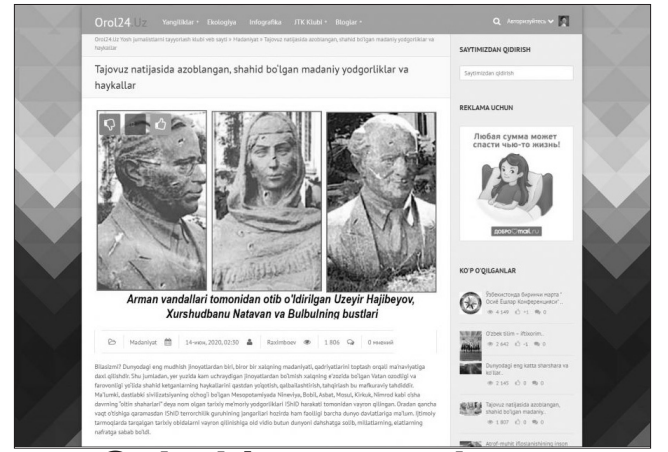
Orol24.uz Yangiliklar Ekologiya Infografika JTK Klubi Blogiar Авторизуйтесь

Orol24.Uz Yosh jurnalistlarni tayyorlash veb sayti » Madaniyat » Tajovuz natijasida azoblangan, shahid bo'lgan madaniy yodgorliklar va haykallar

Tajovuz natijasida azoblangan, shahid bo'lgan madaniy yodgorliklar va haykallar

Arman vandallari tomonidan otib o'ldirilgan Uzeyir Hajibeyov, Xurshudbanu Natavan va Bulbulning bustlari

Madaniyat 14-июн, 2020, 02:30 Rustmboev 1 806 0 тажовий

Bilasizmi? Dunyodagi eng mudhish jinoyatlardan biri, biror bir xalqning madaniyati, qadriyatlarini toptash orqali ma'naviyatiga daxl qilishdir. Shu jumladan, yer yuzida kam uchraydigan jinoyatlardan bo'lmish xalqning o'zida bo'lgan Vatan ozodligi va farovonligi yo'lida shahid ketganlarning haykallarini qasddan yo'qotish, qalbsizlashtirish, tahqirlash bu mafkuraviy tahdiddir. Ma'lumki, dastlabki sivilizatsiyaning o'chog'i bo'lgan Mesopotamiyada Nineviya, Bobil, Asbat, Mosul, Kirkuk, Nimrod kabi o'sha davrning "oltin shaharlari" deya nom olgan tarixiy me'moriy yodgorliklari ISHID harakati tomonidan vayron qilingan. Oradan qancha vaqt o'tishiga qaramasdan ISHID terrorchilik guruhining jangarilari hozirda ham faolligi barcha dunyo davlatlariga ma'lum. Ijtimoiy tarmoqlarda tarqalgan tarixiy obidalarni vayron qilinishiga oid video butun dunyoni dahshatga solib, millatlarning, elatlarning nafratiga sabab bo'ldi.

SAYTIMIZDAN QIDIRISH
Saytimizdan qidirish

REKLAMA UCHUN
Любая сумма может спасти чью-то жизнь!
добро mail.ru

KO'P O'QILGANLAR
Ўзбекистонда Биринчи марта "Осиё Ешлар Конференцияси" ...
4 548 1 0
O'zbek tilim – iftixorim.
2 442 1 0
Dunyodagi eng katta shaharlar va ko'llar.
2 145 0 0
Tajovuz natijasida azoblangan, shahid bo'lgan madaniy...
1 807 0 0
Abdal-muhit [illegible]